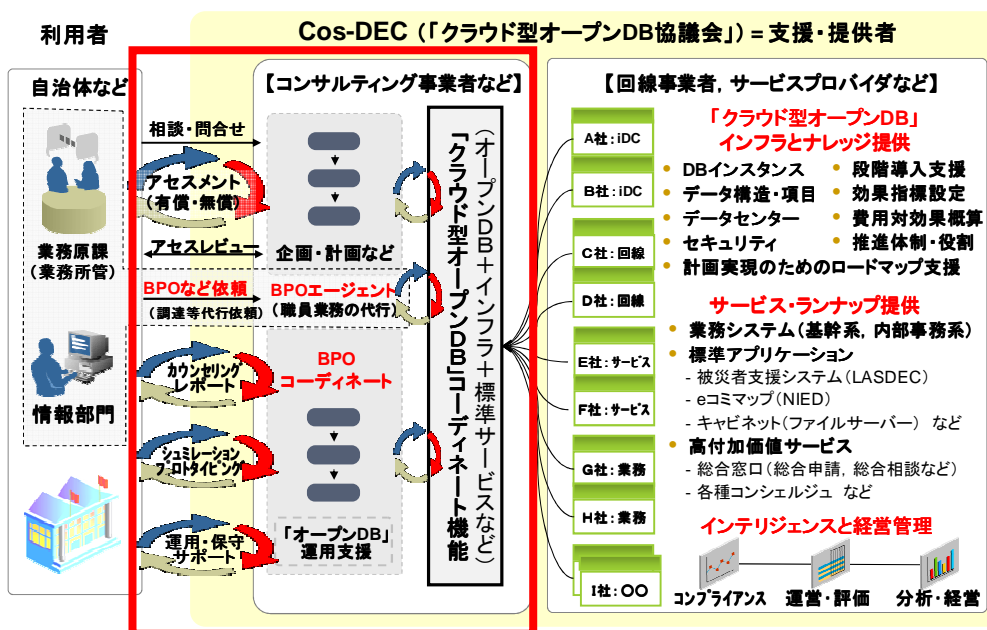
利用者

Cos-DEC（「クラウド型オープンDB協議会」）= 支援・提供者

自治体など

業務原課
（業務所管）

情報部門

相談・問合せ

アセスメント
（有償・無償）

アセスレビュー

BPOなど依頼

（調達等代行依頼）

カウンセリング
レポート

シュミレーション
プロトタイピング

運用・保守
サポート

【コンサルティング事業者など】

企画・計画など

BPOエージェント
（職員業務の代行）

BPO
コーディネート

「オープンDB」
運用支援

「クラウド型オープンDB」コーディネート機能

（オープンDB＋インフラ＋標準サービスなど）

【回線事業者，サービスプロバイダなど】

A社：iDC

B社：iDC

C社：回線

D社：回線

E社：サービス

F社：サービス

G社：業務

H社：業務

I社：〇〇

「クラウド型オープンDB」
インフラとナレッジ提供

DBインスタンス
データ構造・項目
データセンター
セキュリティ
段階導入支援
効果指標設定
費用対効果概算
推進体制・役割
計画実現のためのロードマップ支援

サービス・ランナップ提供

業務システム（基幹系，内部事務系）
標準アプリケーション
- 被災者支援システム（LASDEC）
- eコミマップ（NIED）
- キャビネット（ファイルサーバー） など
高付加価値サービス
- 総合窓口（総合申請，総合相談など）
- 各種コンシェルジュ など

インテリジェンスと経営管理

コンプライアンス

運営・評価

分析・経営